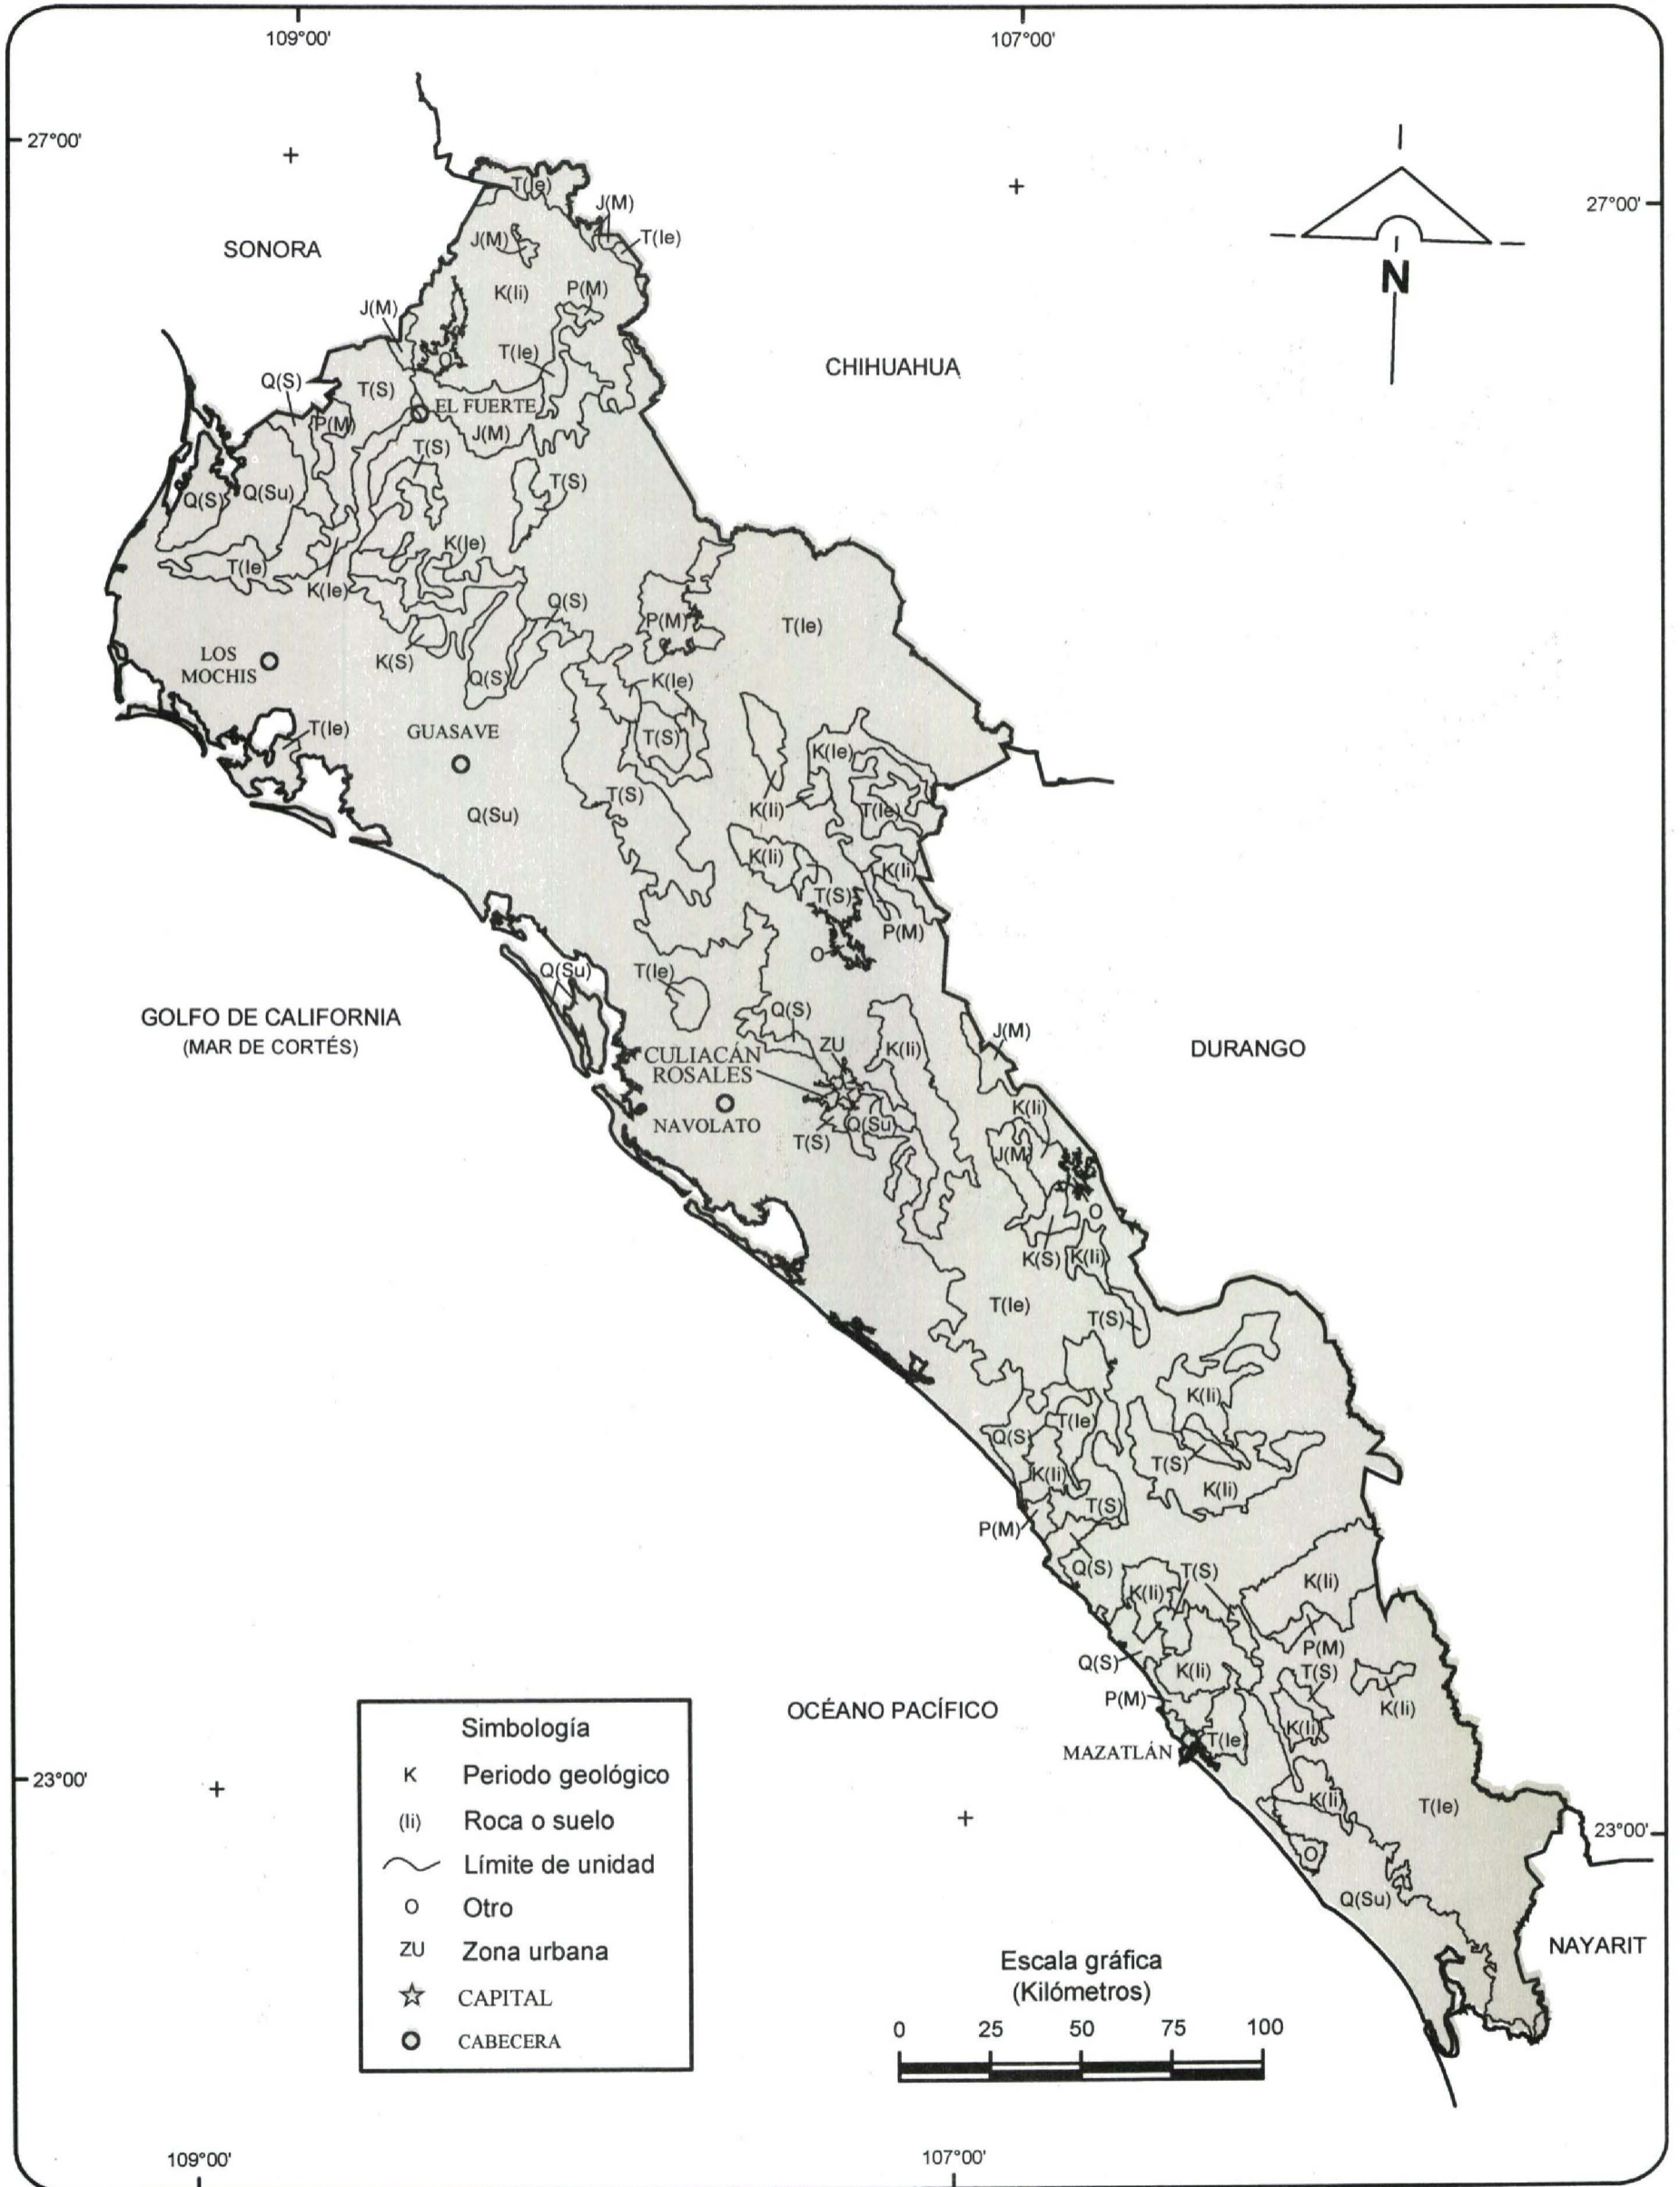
109°00'

107°00'

27°00'

27°00'

N

SONORA

CHIHUAHUA

T(Ie)
J(M)
T(Ie)
J(M)
K(Ii)
P(M)
J(M)
T(Ie)
O
Q(S)
T(S)
EL FUERTE
P(M)
J(M)
T(S)
T(S)
Q(S)
Q(Su)
K(Ie)
T(Ie)
K(Ie)
Q(S)
P(M)
T(Ie)
LOS MOCHIS
K(S)
Q(S)
K(Ie)
T(Ie)
GUASAVE
T(S)
K(Ie)
T(S)
K(Ii)
T(Ie)
Q(Su)
K(Ii)
K(Ii)
T(S)
P(M)
O

Q(Su)
T(Ie)

GOLFO DE CALIFORNIA
(MAR DE CORTÉS)

Q(S)
ZU
K(Ii)
J(M)
CULIACÁN ROSALES

DURANGO

NAVOLATO
T(S)
Q(Su)
K(Ii)
J(M)
O
K(S)
K(Ii)
T(Ie)
T(S)
K(Ii)
T(Ie)
Q(S)
K(Ii)
T(S)
T(S)
K(Ii)
P(M)
Q(S)
T(S)
K(Ii)
K(Ii)
P(M)
Q(S)
K(Ii)
T(S)
P(M)
K(Ii)
K(Ii)

OCÉANO PACÍFICO

MAZATLÁN
T(Ie)
K(Ii)
T(Ie)
O
Q(Su)

23°00'

23°00'

NAYARIT

Simbología
K Periodo geológico
(Ii) Roca o suelo
Límite de unidad
O Otro
ZU Zona urbana
CAPITAL
CABECERA

Escala gráfica
(Kilómetros)
0 25 50 75 100

109°00'

107°00'